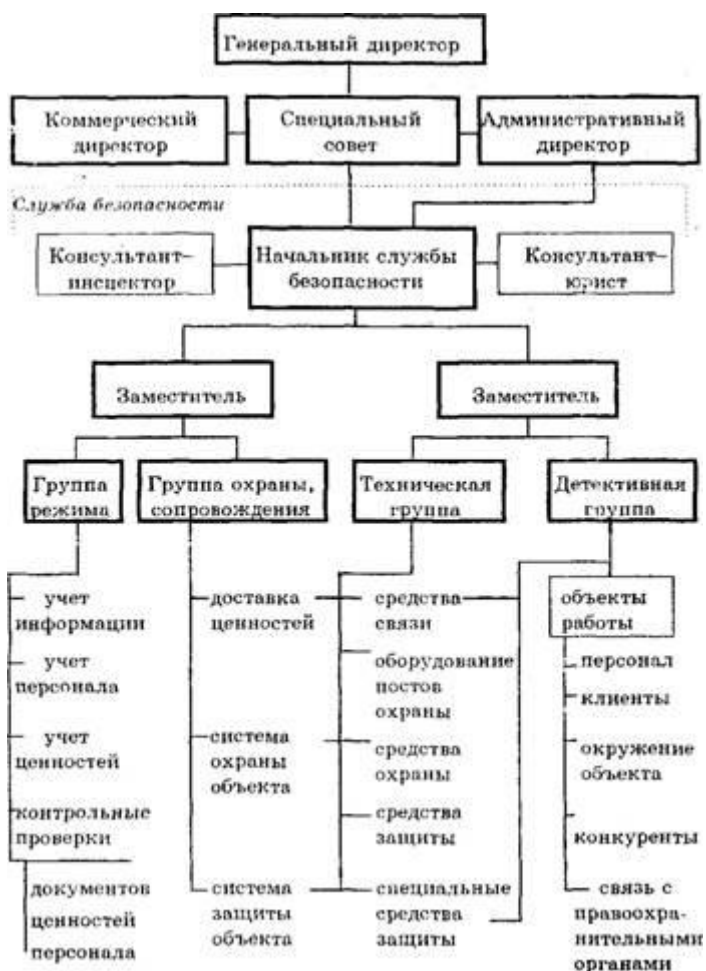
Генеральный директор

Коммерческий директор

Специальный совет

Административный директор

Служба безопасности

Консультант-инспектор

Начальник службы безопасности

Консультант-юрист

Заместитель

Заместитель

Группа режима

Группа охраны, сопровождения

Техническая группа

Детективная группа

учет информации

учет персонала

учет ценностей

контрольные проверки

документов

ценностей

персонала

доставка ценностей

система охраны объекта

система защиты объекта

средства связи

оборудование постов охраны

средства охраны

средства защиты

специальные средства защиты

объекты работы

персонал

клиенты

окружение объекта

конкуренты

связь с правоохранительными органами